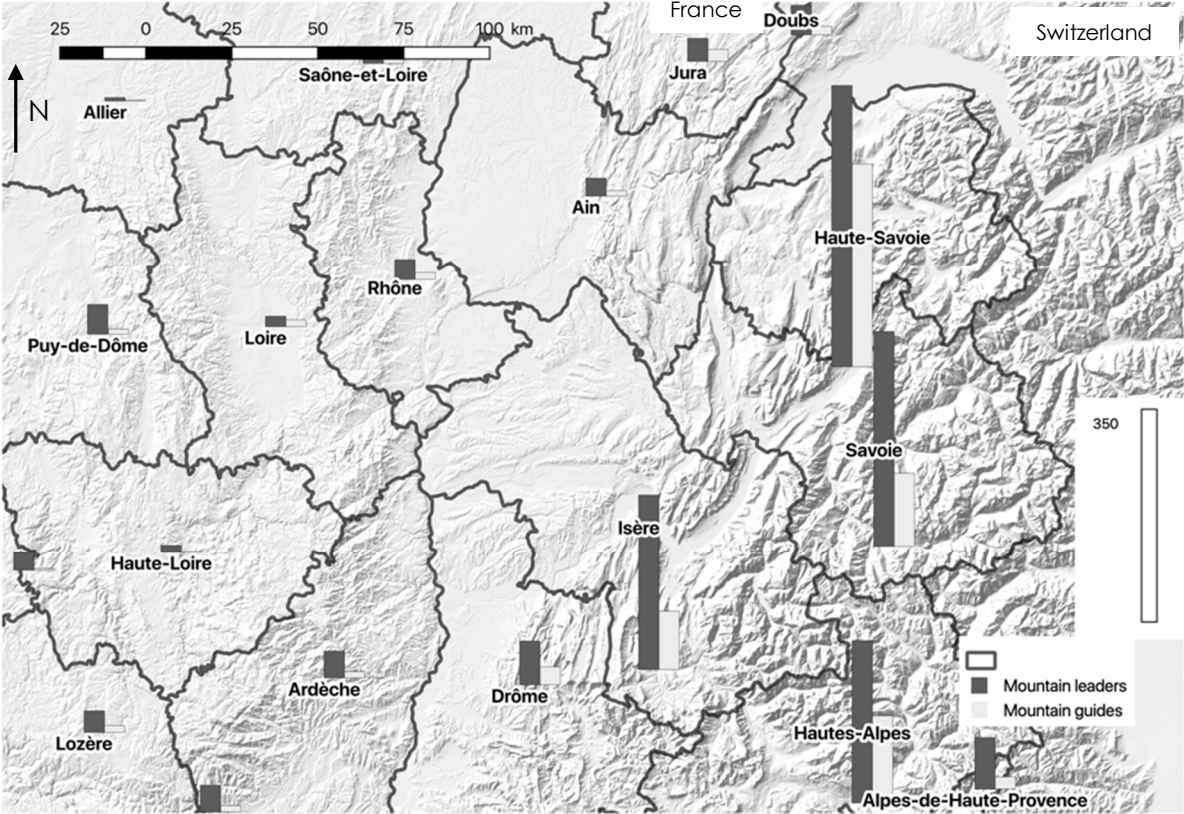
25 0 25 50 75 100 km

France

Doubs

Switzerland

N

Saône-et-Loire

Jura

Allier

Ain

Haute-Savoie

Rhône

Puy-de-Dôme

Loire

350

Savoie

Isère

Haute-Loire

Ardèche

Drôme

Mountain leaders

Mountain guides

Hautes-Alpes

Lozère

Alpes-de-Haute-Provence